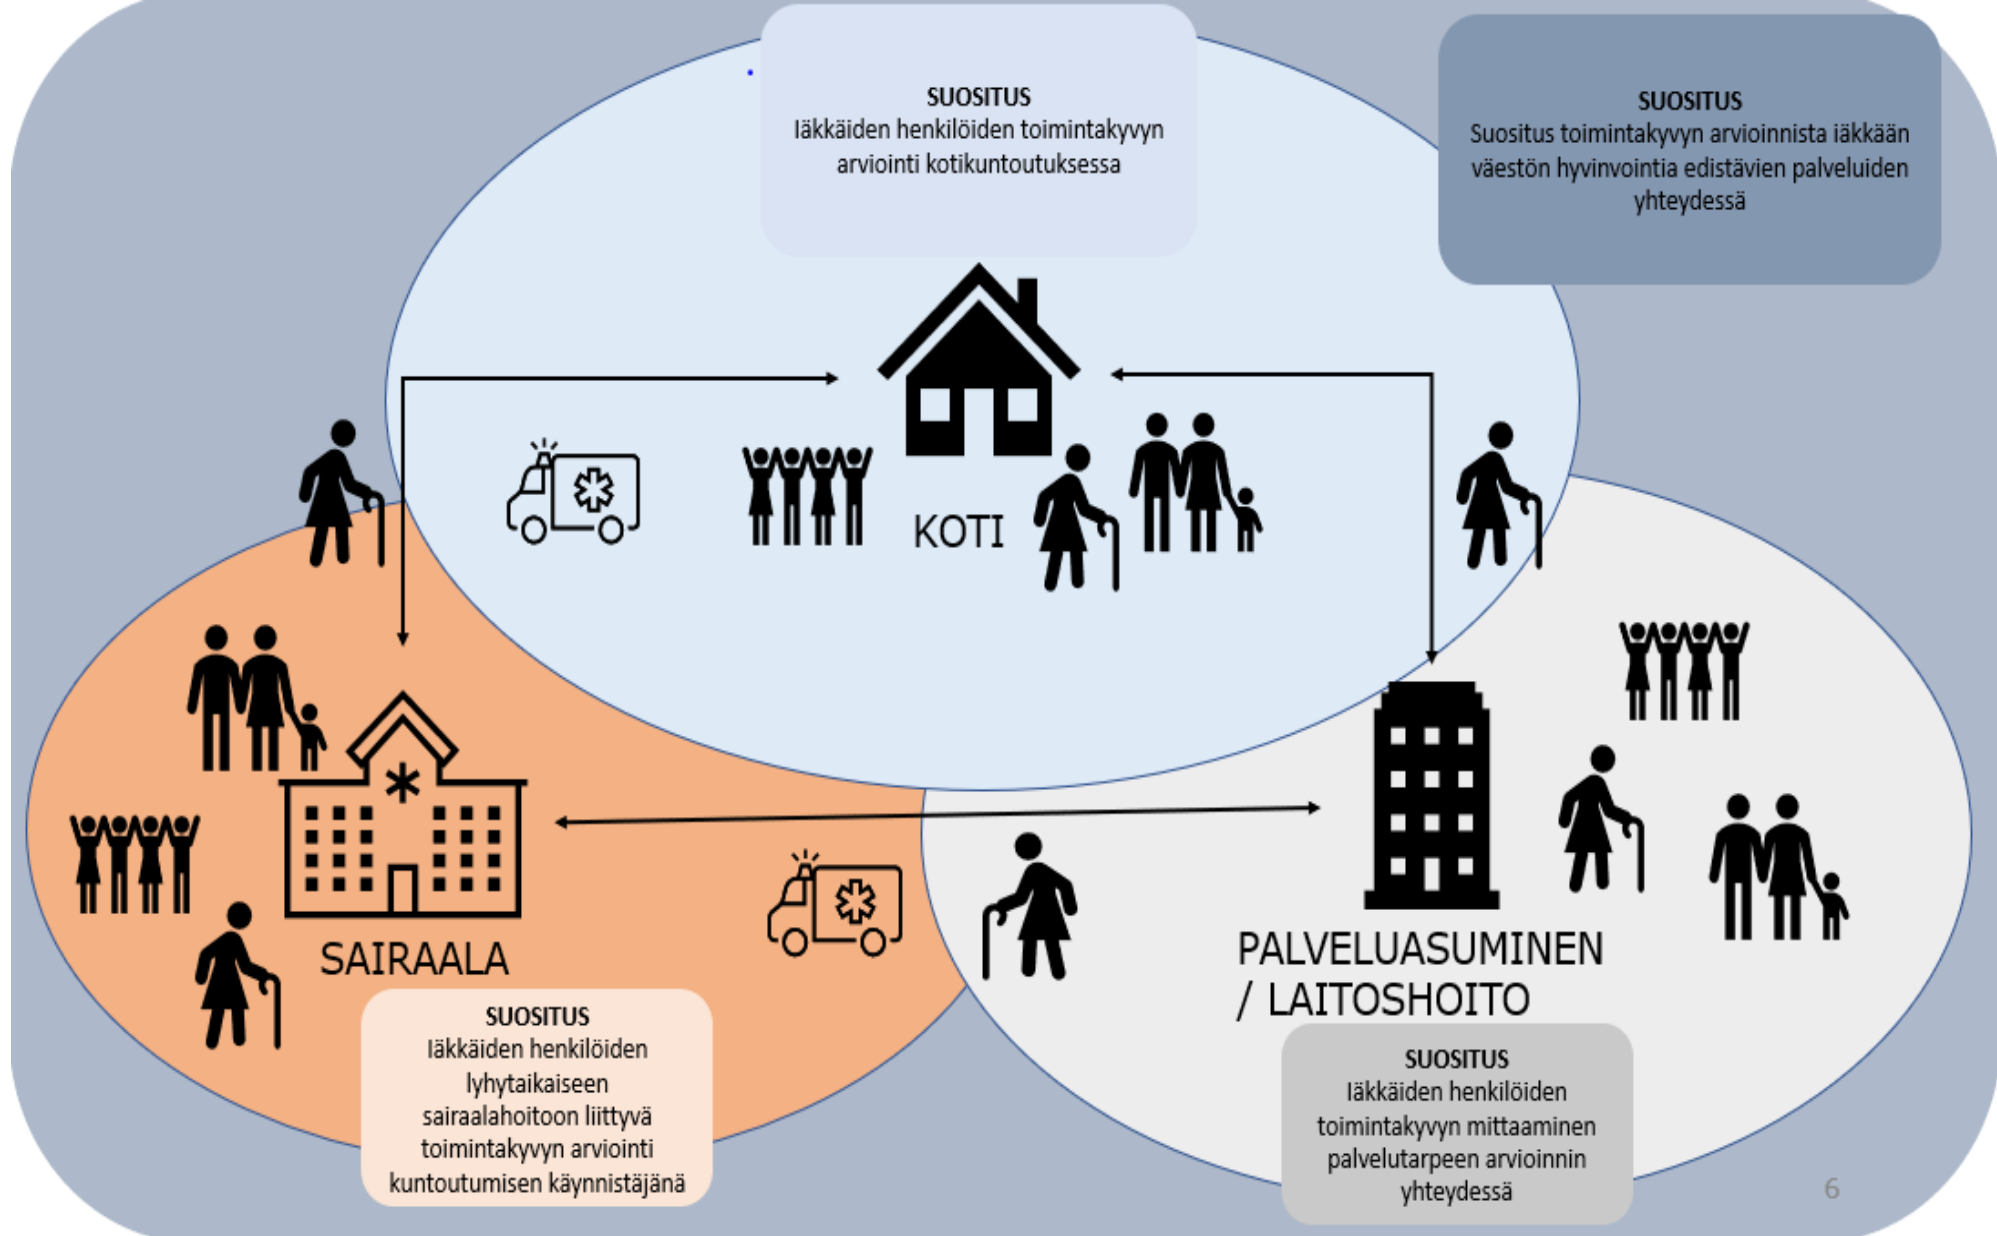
SUOSITUS
Iäkkäiden henkilöiden toimintakyvyn arviointi kotikuntoutuksessa

SUOSITUS
Suositus toimintakyvyn arvioinnista iäkkään väestön hyvinvointia edistävien palveluiden yhteydessä

KOTI

SAIRAALA

PALVELUASUMINEN / LAITOSHOITO

SUOSITUS
Iäkkäiden henkilöiden lyhytaikaiseen sairaalahoitoon liittyvä toimintakyvyn arviointi kuntoutumisen käynnistäjänä

SUOSITUS
Iäkkäiden henkilöiden toimintakyvyn mittaaminen palvelutarpeen arvioinnin yhteydessä

6